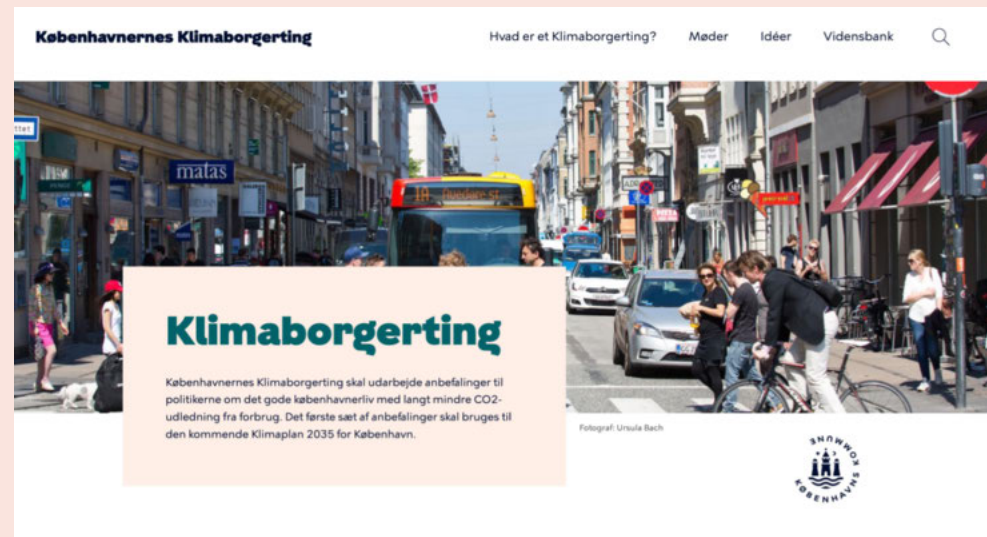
Københavnernes Klimaborgerting

Hvad er et Klimaborgerting? Møder Idéer Vidensbank

matas

Klimaborgerting

Københavnernes Klimaborgerting skal udarbejde anbefalinger til politikerne om det gode københavnerliv med langt mindre CO2-udledning fra forbrug. Det første sæt af anbefalinger skal bruges til den kommende Klimaplan 2035 for København.

Fotograf: Ursula Bach

KØBENHAVNS KOMMUNE